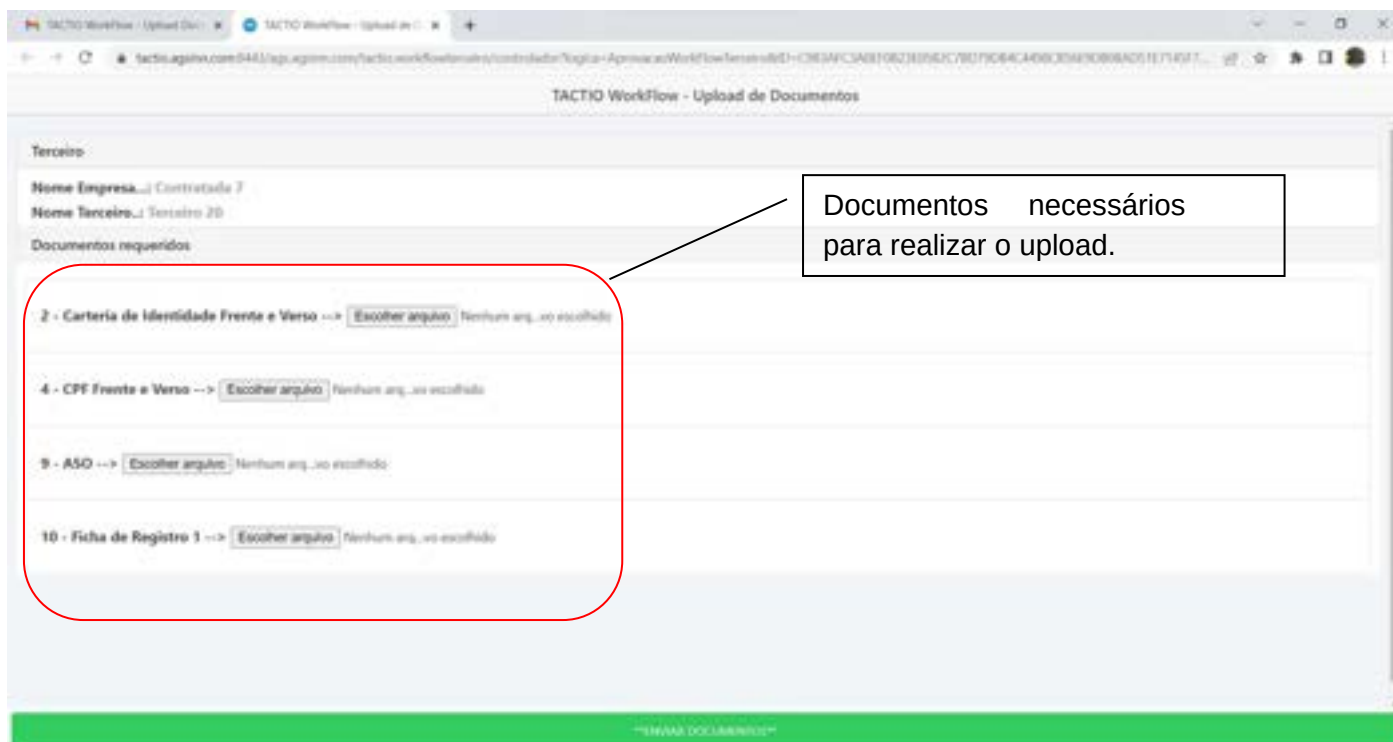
TACTIO WorkFlow - Upload Doc
TACTIO WorkFlow - Upload de D

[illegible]

TACTIO WorkFlow - Upload de Documentos

Terceiro

Nome Empresa...: Contratada 7
Nome Terceiro..: Terceiro 20

Documentos requeridos

Documentos necessários para realizar o upload.

2 - Carteria de Identidade Frente e Verso --> Escolher arquivo Nenhum arq...vo escolhido

4 - CPF Frente e Verso --> Escolher arquivo Nenhum arq...vo escolhido

9 - ASO --> Escolher arquivo Nenhum arq...vo escolhido

10 - Ficha de Registro 1 --> Escolher arquivo Nenhum arq...vo escolhido

**ENVIAR DOCUMENTOS**